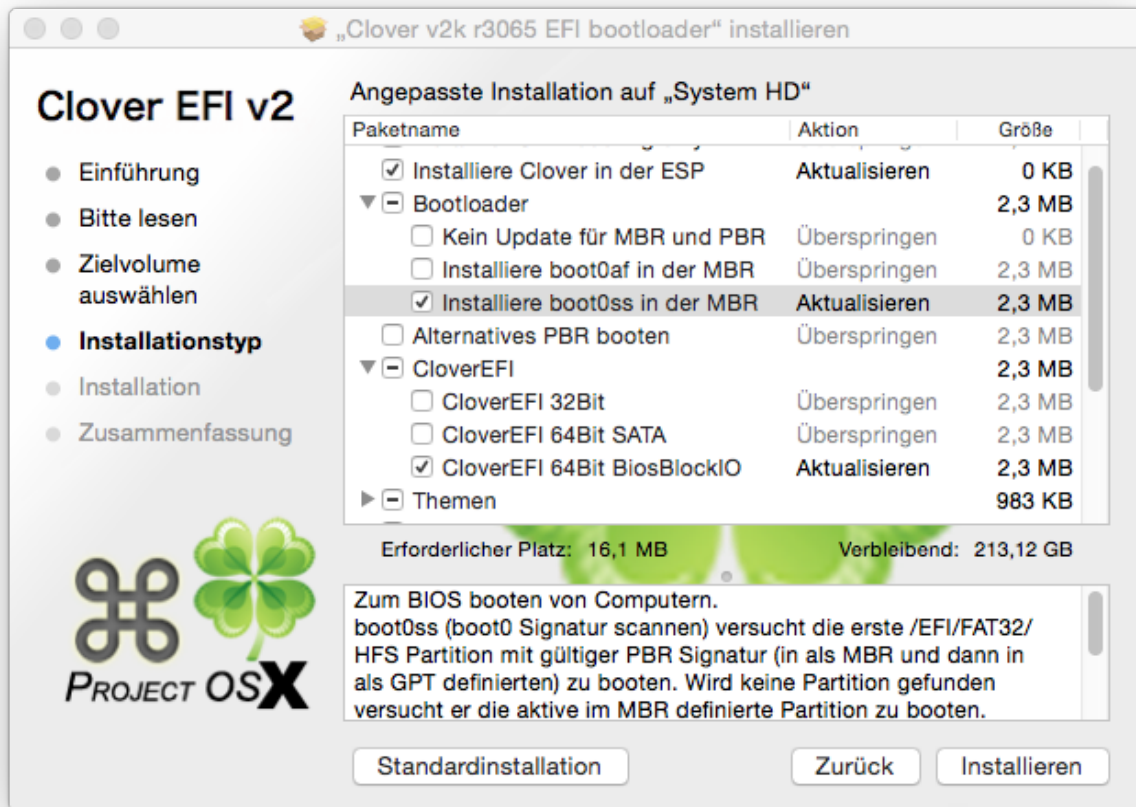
„Clover v2k r3065 EFI bootloader“ installieren

Clover EFI v2

Einführung
Bitte lesen
Zielvolume auswählen
Installationstyp
Installation
Zusammenfassung

PROJECT OSX

Angepasste Installation auf „System HD“

| Paketname | Aktion | Größe |
|---|---|---|
| Installiere Clover in der ESP | Aktualisieren | 0 KB |
| Bootloader | | 2,3 MB |
| Kein Update für MBR und PBR | Überspringen | 0 KB |
| Installiere boot0af in der MBR | Überspringen | 2,3 MB |
| Installiere boot0ss in der MBR | Aktualisieren | 2,3 MB |
| Alternatives PBR booten | Überspringen | 2,3 MB |
| CloverEFI | | 2,3 MB |
| CloverEFI 32Bit | Überspringen | 2,3 MB |
| CloverEFI 64Bit SATA | Überspringen | 2,3 MB |
| CloverEFI 64Bit BiosBlockIO | Aktualisieren | 2,3 MB |
| Themen | | 983 KB |

Erforderlicher Platz: 16,1 MB    Verbleibend: 213,12 GB

Zum BIOS booten von Computern.
boot0ss (boot0 Signatur scannen) versucht die erste /EFI/FAT32/HFS Partition mit gültiger PBR Signatur (in als MBR und dann in als GPT definierten) zu booten. Wird keine Partition gefunden versucht er die aktive im MBR definierte Partition zu booten.

Standardinstallation    Zurück    Installieren